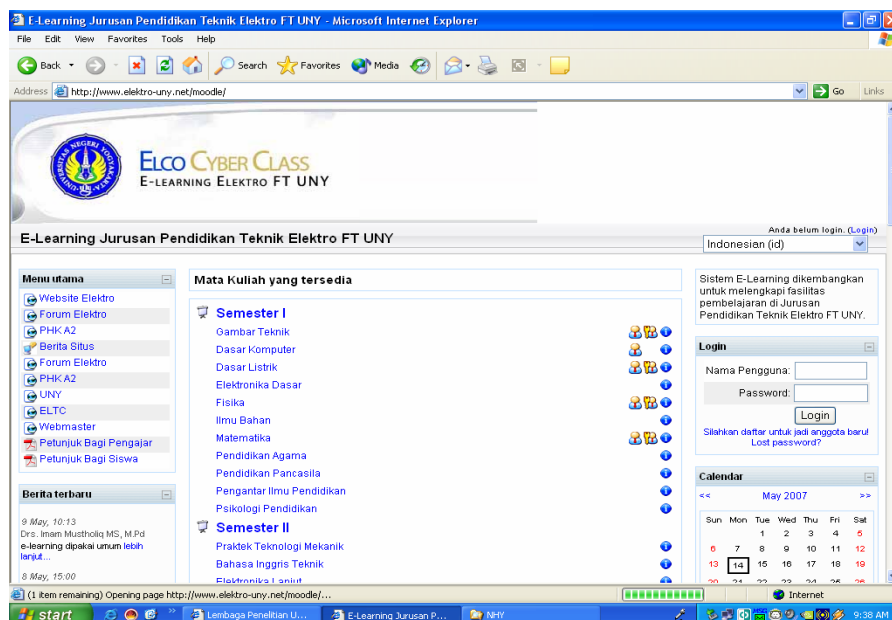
E-Learning Jurusan Pendidikan Teknik Elektro FT UNY - Microsoft Internet Explorer

File Edit View Favorites Tools Help

Back Search Favorites Media

Address http://www.elektro-uny.net/moodle/ Go Links

ELCO CYBER CLASS
E-LEARNING ELEKTRO FT UNY

Anda belum login. (Login)

E-Learning Jurusan Pendidikan Teknik Elektro FT UNY

Indonesian (id)

Menu utama
Website Elektro
Forum Elektro
PHK A2
Berita Situs
Forum Elektro
PHK A2
UNY
ELTC
Webmaster
Petunjuk Bagi Pengajar
Petunjuk Bagi Siswa

Berita terbaru
9 May, 10:13
Drs. Imam Mustholiq MS, M.Pd
e-learning dipakai umum lebih lanjut...
8 May, 15:00

Mata Kuliah yang tersedia

Semester I
Gambar Teknik
Dasar Komputer
Dasar Listrik
Elektronika Dasar
Fisika
Ilmu Bahan
Matematika
Pendidikan Agama
Pendidikan Pancasila
Pengantar Ilmu Pendidikan
Psikologi Pendidikan

Semester II
Praktek Teknologi Mekanik
Bahasa Inggris Teknik
Elektronika Lanjut

Sistem E-Learning dikembangkan untuk melengkapi fasilitas pembelajaran di Jurusan Pendidikan Teknik Elektro FT UNY.

Login
Nama Pengguna:
Password:
Login
Silahkan daftar untuk jadi anggota baru!
Lost password?

Calendar
<< May 2007 >>
| Sun | Mon | Tue | Wed | Thu | Fri | Sat |
|---|---|---|---|---|---|---|
| | | 1 | 2 | 3 | 4 | 5 |
| 6 | 7 | 8 | 9 | 10 | 11 | 12 |
| 13 | 14 | 15 | 16 | 17 | 18 | 19 |
| 20 | 21 | 22 | 23 | 24 | 25 | 26 |

(1 item remaining) Opening page http://www.elektro-uny.net/moodle/...
Internet

start Lembaga Penelitian U... E-Learning Jurusan P... NHY 9:38 AM